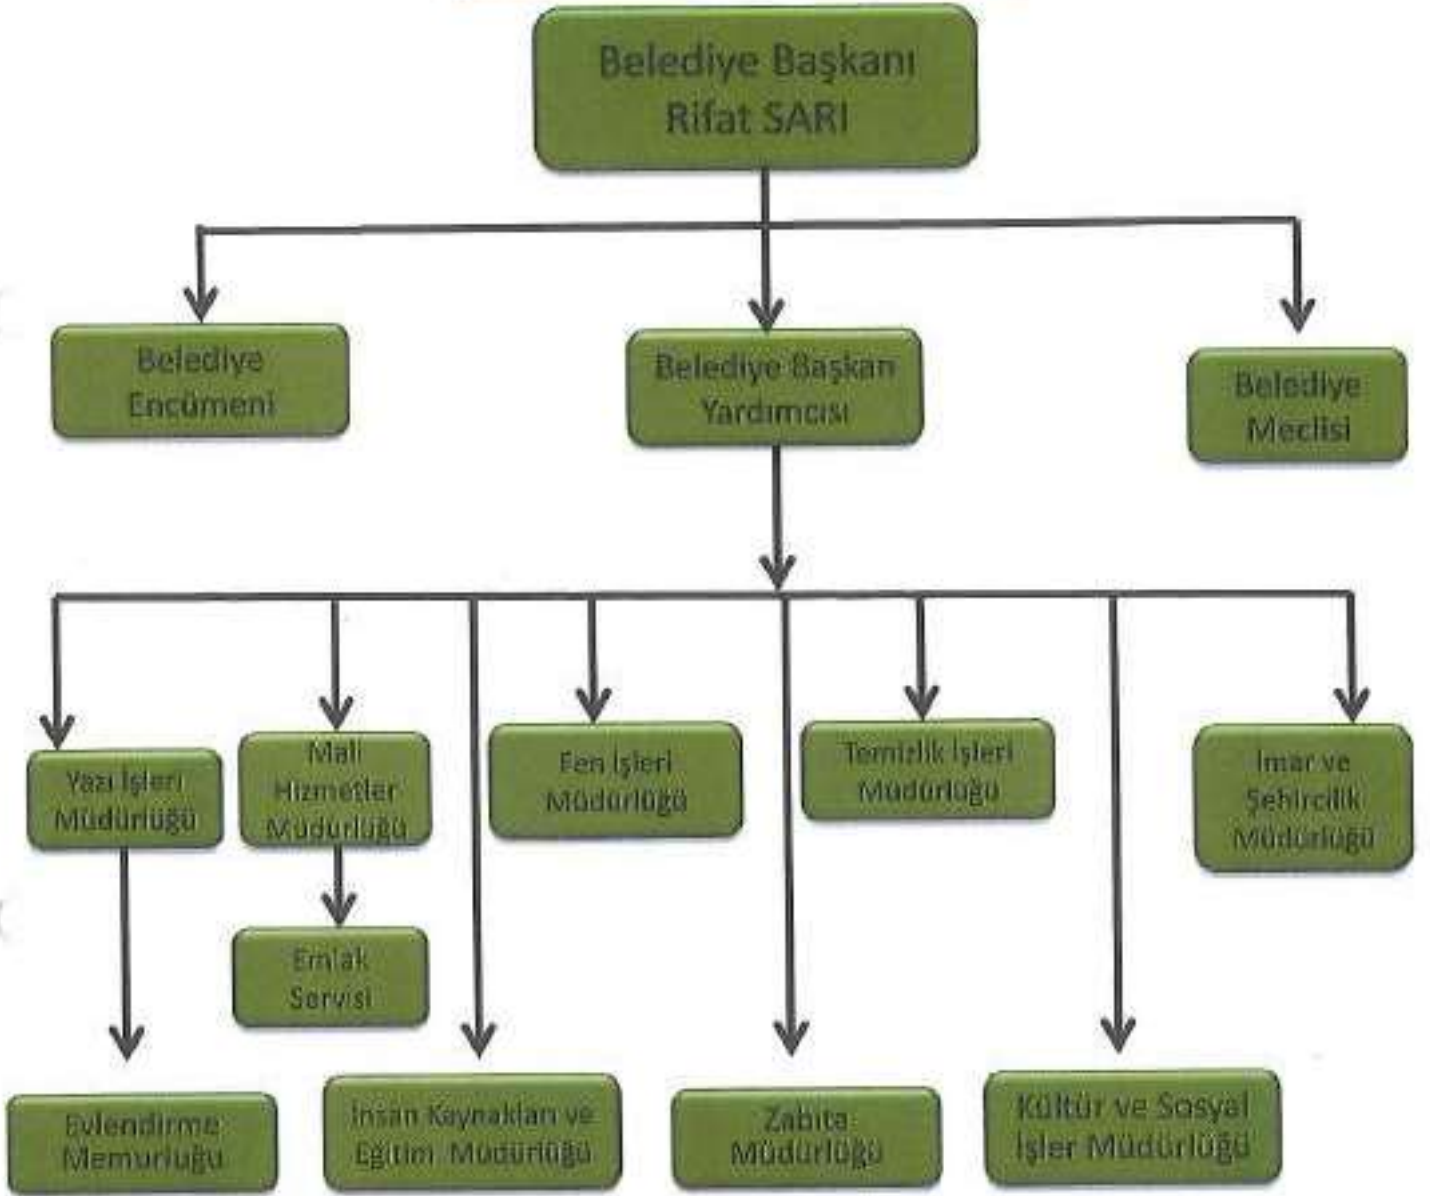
Belediye Başkanı
Rifat SARI

Belediye Encümeni

Belediye Başkan Yardımcısı

Belediye Meclisi

Yazı İşleri Müdürlüğü

Mali Hizmetler Müdürlüğü

Fen İşleri Müdürlüğü

Temizlik İşleri Müdürlüğü

İmar ve Şehircilik Müdürlüğü

Emlak Servisi

Evlendirme Memurluğu

İnsan Kaynakları ve Eğitim Müdürlüğü

Zabıta Müdürlüğü

Kültür ve Sosyal İşler Müdürlüğü